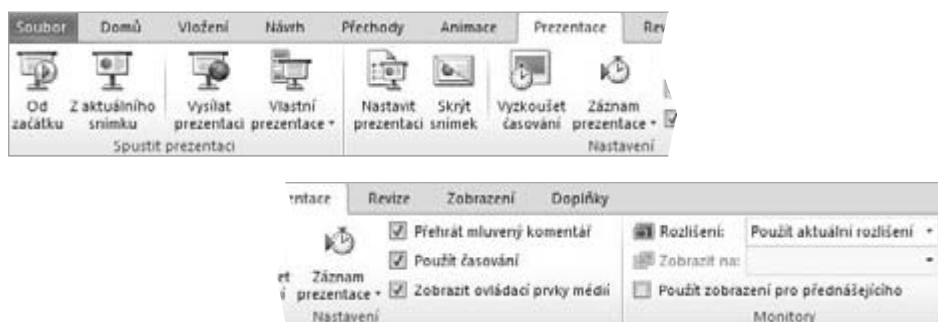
Soubor Domů Vložení Návrh Přechody Animace Prezentace Rev

Od začátku
Z aktuálního snímku
Vysílat prezentaci
Vlastní prezentace
Spustit prezentaci
Nastavit prezentaci
Skrýt snímek
Vyzkoušet časování
Záznam prezentace
Nastavení

entace Revize Zobrazení Doplňky

et
Záznam prezentace
Přehrát mluvený komentář
Použít časování
Zobrazit ovládací prvky médií
Nastavení
Rozlišení: Použít aktuální rozlišení
Zobrazit na:
Použít zobrazení pro přednášejícího
Monitory